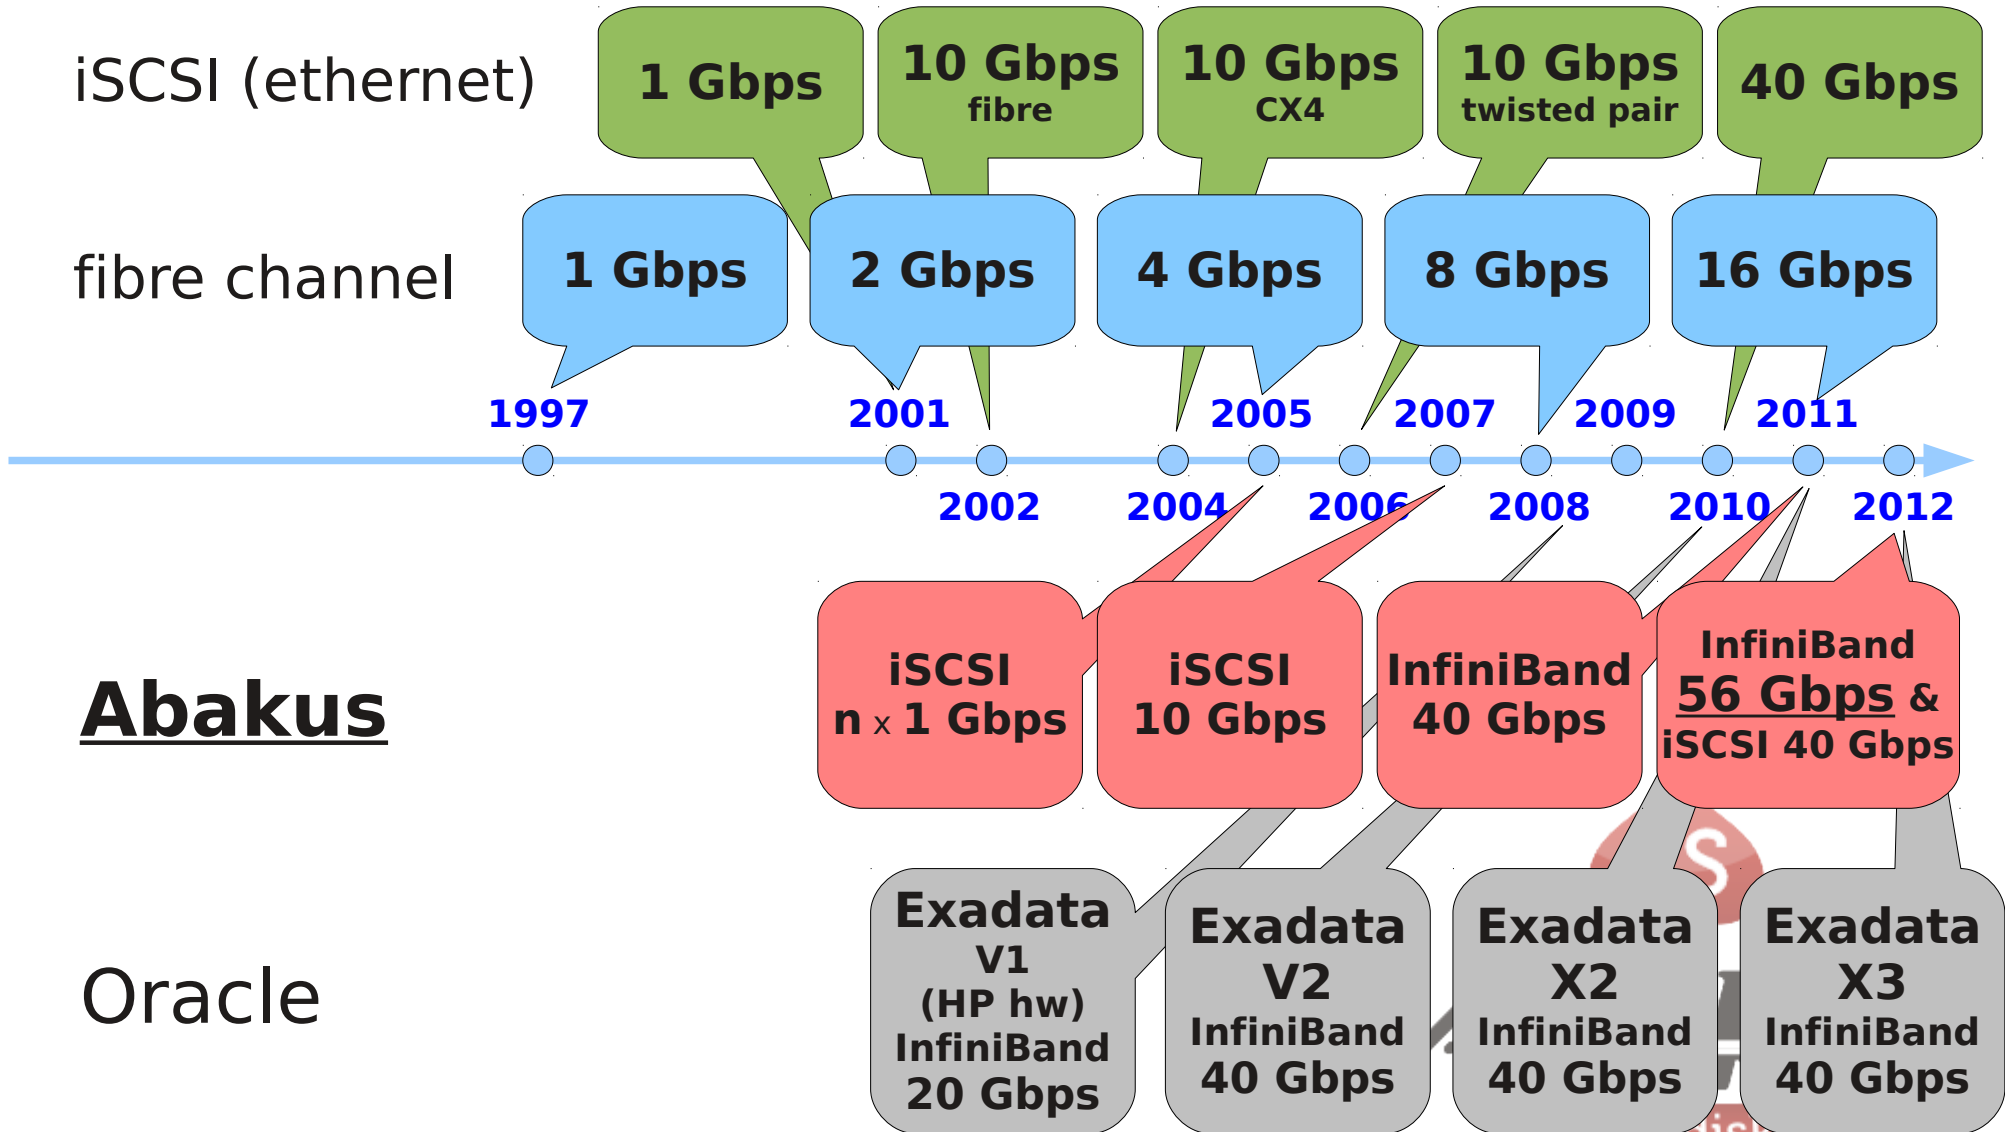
iSCSI (ethernet)

1 Gbps

10 Gbps
fibre

10 Gbps
CX4

10 Gbps
twisted pair

40 Gbps

fibre channel

1 Gbps

2 Gbps

4 Gbps

8 Gbps

16 Gbps

1997
2001
2002
2004
2005
2006
2007
2008
2009
2010
2011
2012

Abakus

iSCSI
n x 1 Gbps

iSCSI
10 Gbps

InfiniBand
40 Gbps

InfiniBand
56 Gbps &
iSCSI 40 Gbps

Oracle

Exadata
V1
(HP hw)
InfiniBand
20 Gbps

Exadata
V2
InfiniBand
40 Gbps

Exadata
X2
InfiniBand
40 Gbps

Exadata
X3
InfiniBand
40 Gbps